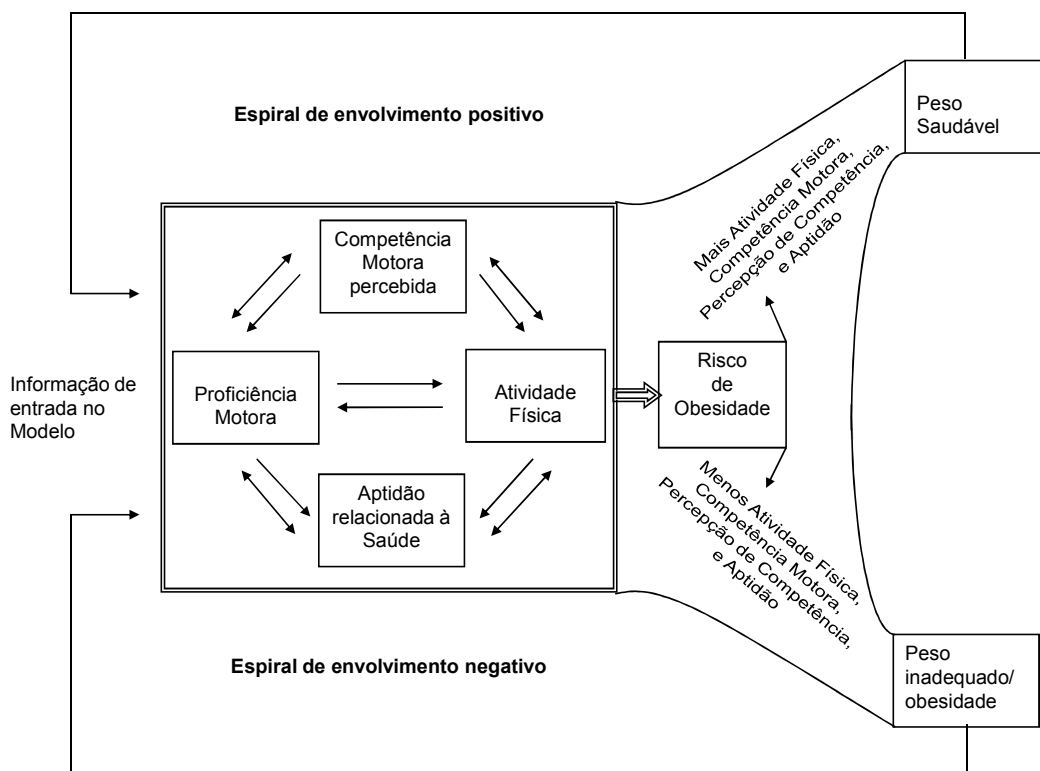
Espiral de envolvimento positivo

Peso Saudável

Competência Motora percebida

Mais Atividade Física, Competência Motora, Percepção de Competência, e Aptidão

Informação de entrada no Modelo

Proficiência Motora

Atividade Física

Risco de Obesidade

Aptidão relacionada à Saúde

Menos Atividade Física, Competência Motora, Percepção de Competência, e Aptidão

Espiral de envolvimento negativo

Peso inadequado/ obesidade